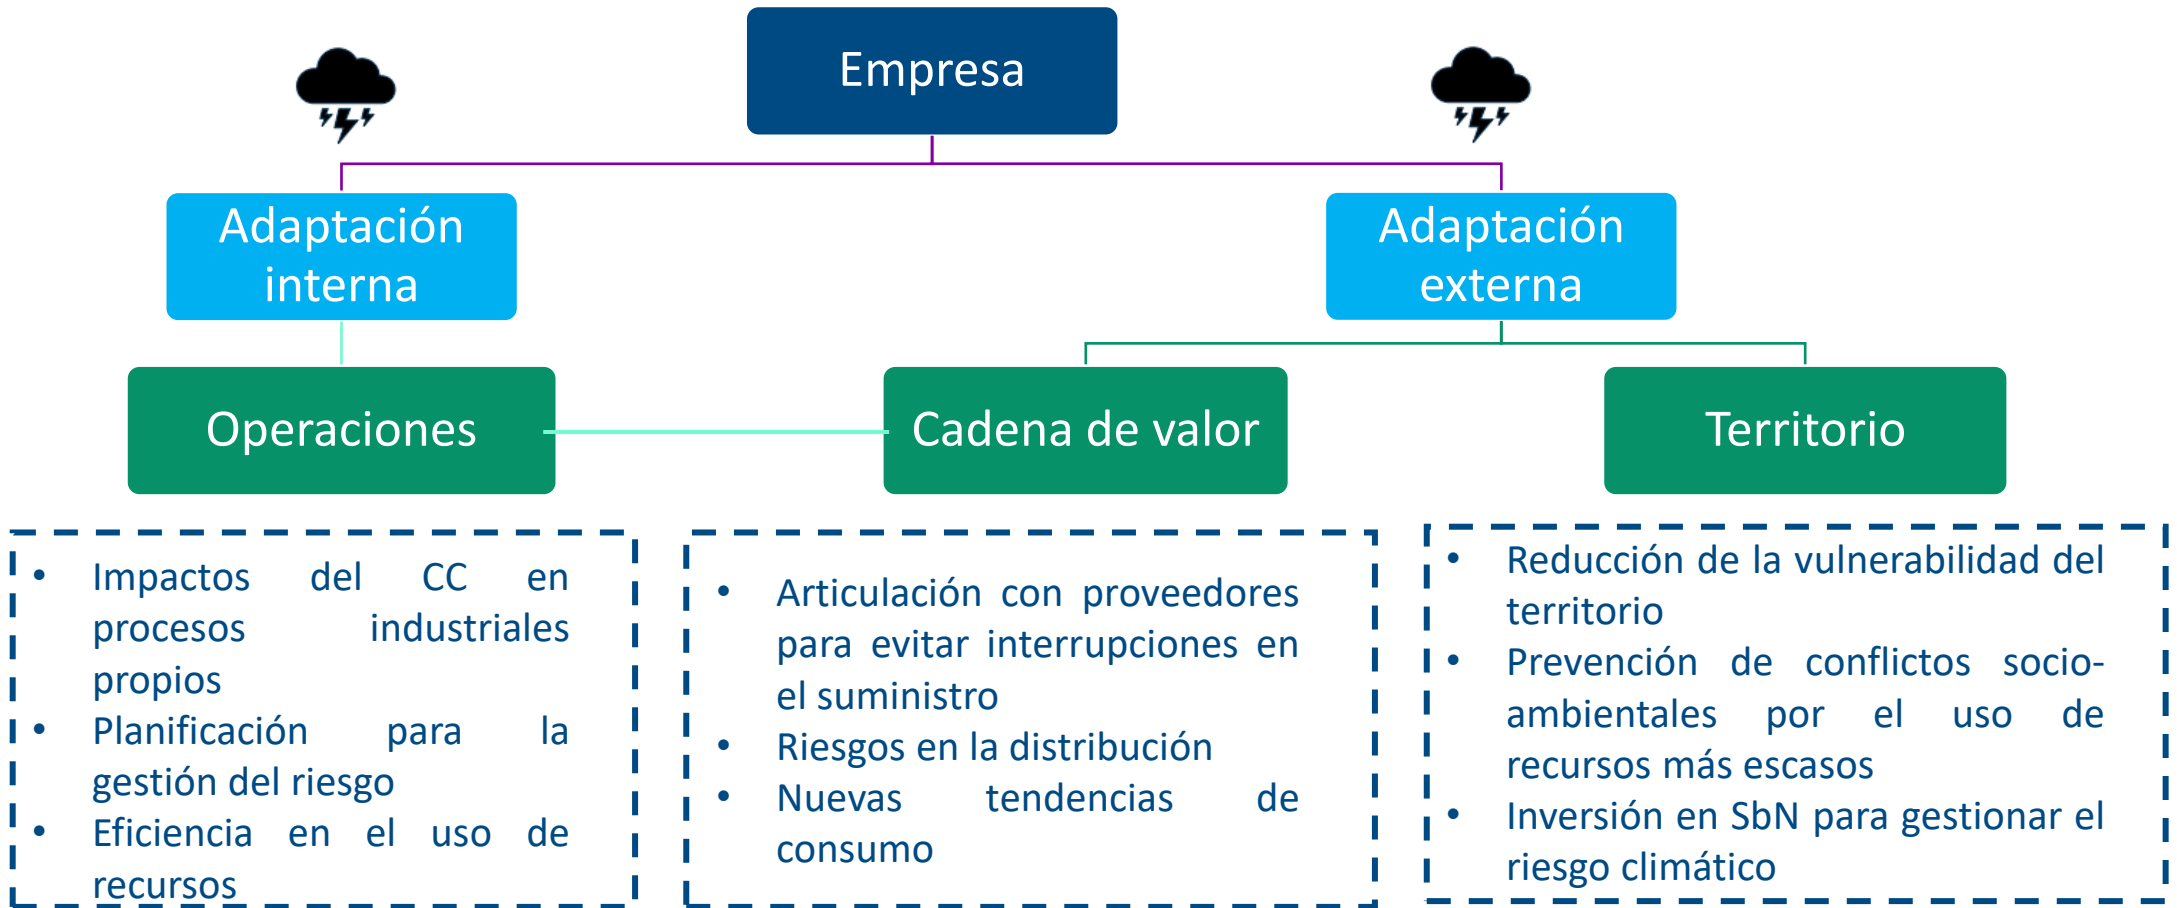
Empresa

Adaptación interna

Adaptación externa

Operaciones

Cadena de valor

Territorio

• Impactos del CC en procesos industriales propios
• Planificación para la gestión del riesgo
• Eficiencia en el uso de recursos

• Articulación con proveedores para evitar interrupciones en el suministro
• Riesgos en la distribución
• Nuevas tendencias de consumo

• Reducción de la vulnerabilidad del territorio
• Prevención de conflictos socio-ambientales por el uso de recursos más escasos
• Inversión en SbN para gestionar el riesgo climático